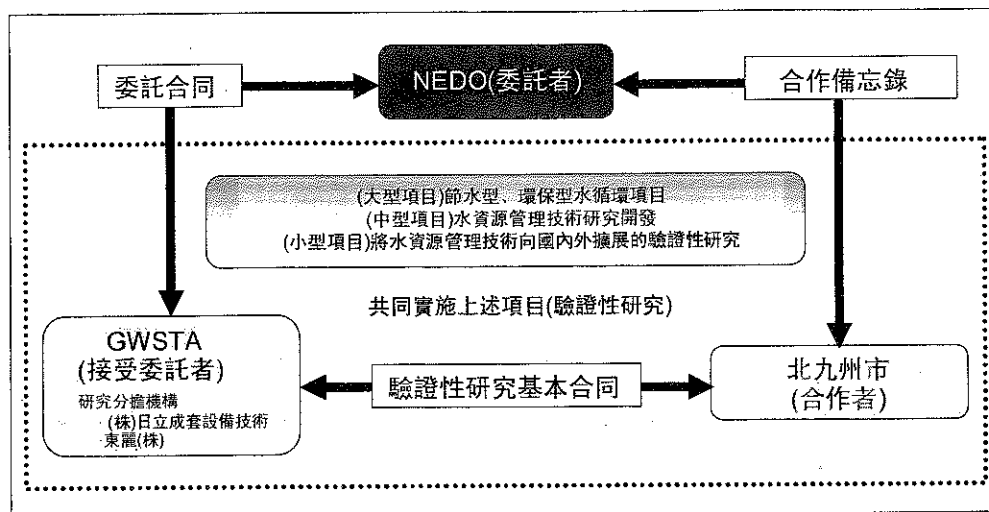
委託合同

NEDO(委託者)

合作備忘錄

(大型項目)節水型、環保型水循環項目
(中型項目)水資源管理技術研究開發
(小型項目)將水資源管理技術向國內外擴展的驗證性研究

共同實施上述項目(驗證性研究)

GWSTA
(接受委託者)
研究分擔機構
(株)日立成套設備技術
東麗(株)

驗證性研究基本合同

北九州市
(合作者)